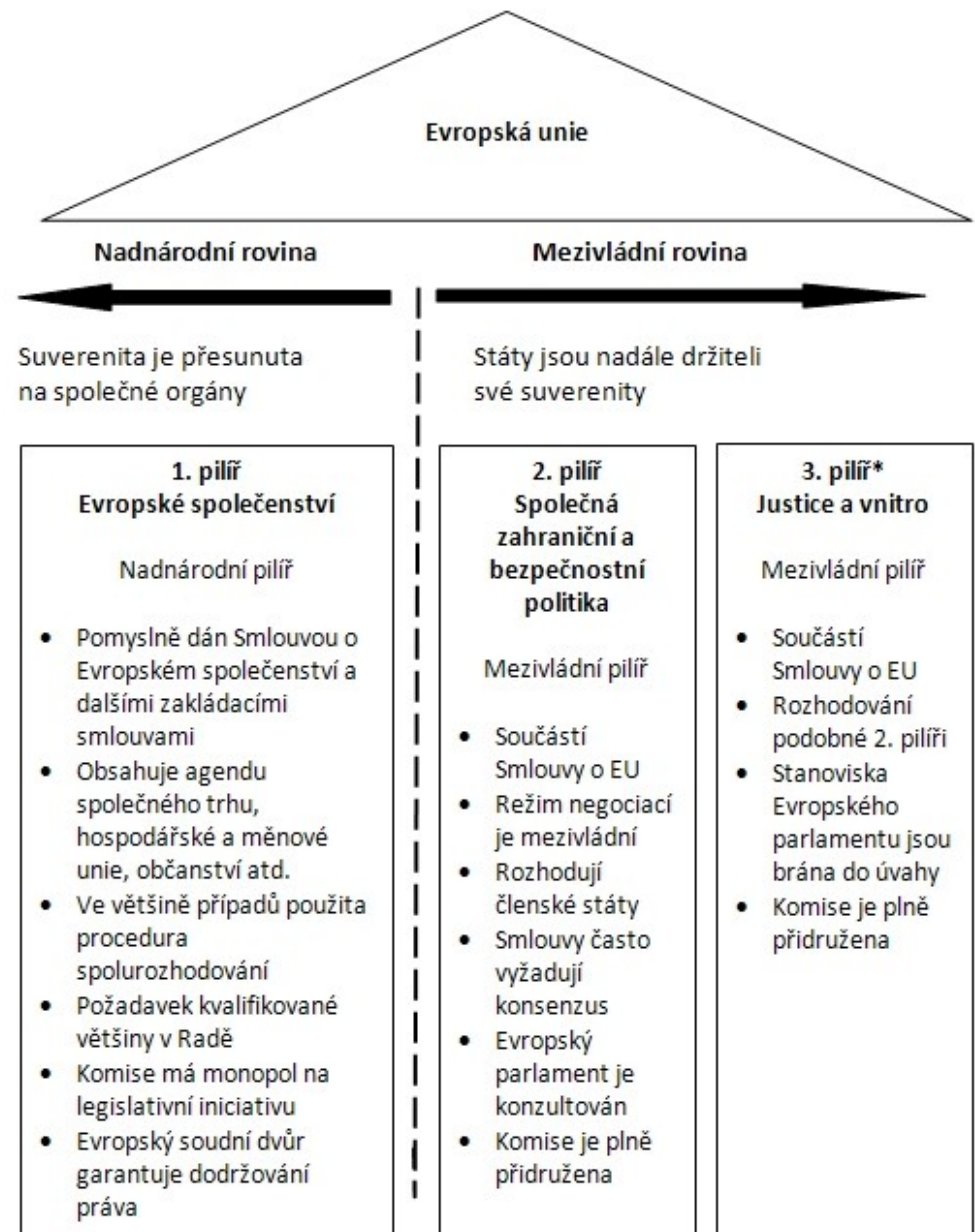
Evropská unie

Nadnárodní rovina

Mezivládní rovina

Suverenita je přesunuta na společné orgány

Státy jsou nadále držiteli své suverenity

1. pilíř
Evropské společenství

Nadnárodní pilíř

- Pomyslně dán Smlouvou o Evropském společenství a dalšími zakládacími smlouvami
- Obsahuje agendu společného trhu, hospodářské a měnové unie, občanství atd.
- Ve většině případů použita procedura spolurozhodování
- Požadavek kvalifikované většiny v Radě
- Komise má monopol na legislativní iniciativu
- Evropský soudní dvůr garantuje dodržování práva

2. pilíř
Společná zahraniční a bezpečnostní politika

Mezivládní pilíř

- Součástí Smlouvy o EU
- Režim negociací je mezivládní
- Rozhodují členské státy
- Smlouvy často vyžadují konsenzus
- Evropský parlament je konzultován
- Komise je plně přidružena

3. pilíř*
Justice a vnitro

Mezivládní pilíř

- Součástí Smlouvy o EU
- Rozhodování podobné 2. pilíři
- Stanoviska Evropského parlamentu jsou brána do úvahy
- Komise je plně přidružena